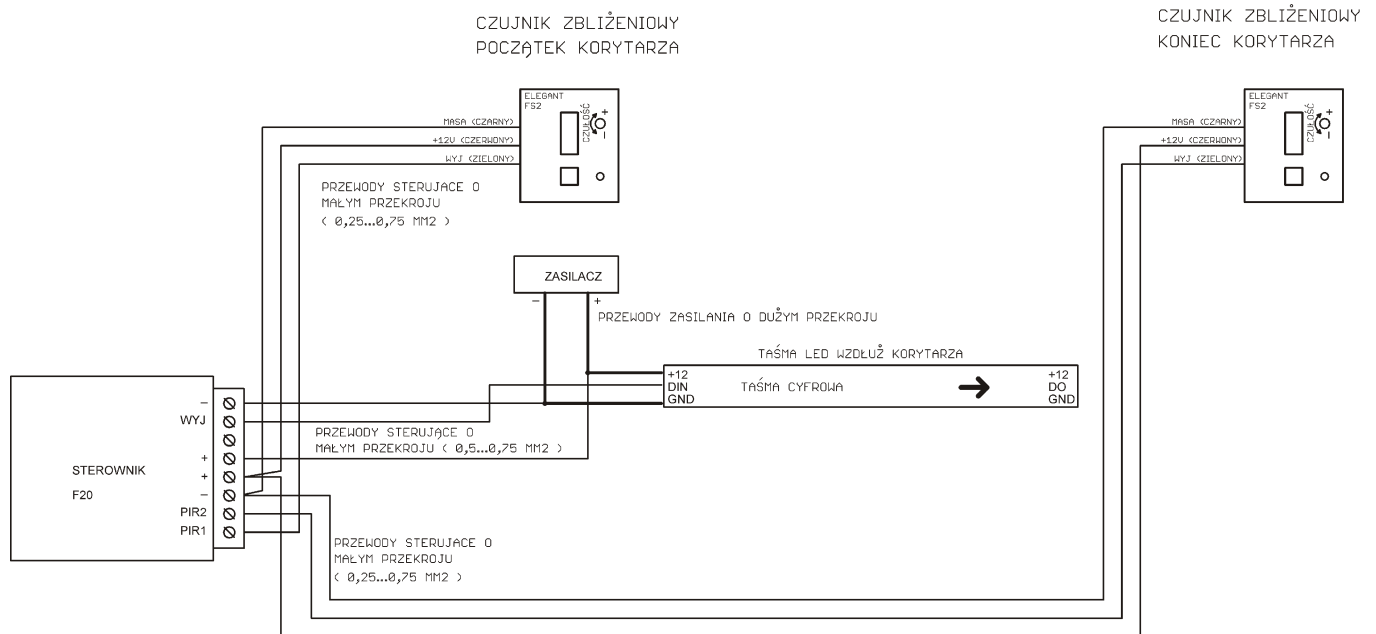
CZUJNIK ZBLIŻENIOWY
POCZĄTEK KORYTARZA

CZUJNIK ZBLIŻENIOWY
KONIEC KORYTARZA

ELEGANT
FS2
CZUŁOŚĆ
+
-

MASA (CZARNY)
+12V (CZERWONY)
WYJ (ZIELONY)

ELEGANT
FS2
CZUŁOŚĆ
+
-

MASA (CZARNY)
+12V (CZERWONY)
WYJ (ZIELONY)

PRZEWODY STERUJACE O MAŁYM PRZEKROJU ( 0,25...0,75 MM2 )

ZASILACZ
-
+

PRZEWODY ZASILANIA O DUŻYM PRZEKROJU

TAŚMA LED WZDŁUŻ KORYTARZA
+12
DIN
GND
TAŚMA CYFROWA
+12
DO
GND

STEROWNIK
F20
-
WYJ
+
+
-
PIR2
PIR1

PRZEWODY STERUJACE O MAŁYM PRZEKROJU ( 0,5...0,75 MM2 )

PRZEWODY STERUJACE O MAŁYM PRZEKROJU ( 0,25...0,75 MM2 )